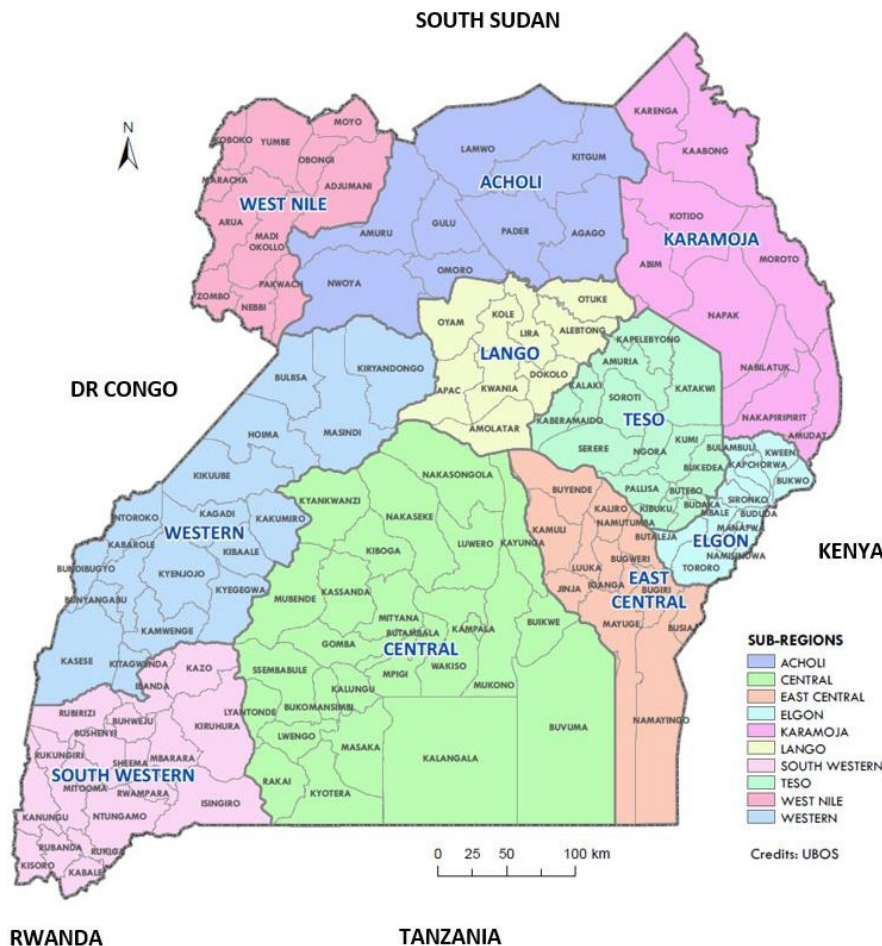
SOUTH SUDAN

N

KOBOKO YUMBE MOYO
OBONGI
MARACHA ADJUMANI
WEST NILE
ARUA
MADI OKOLLO
PAKWACH
ZOMBO NEBBI

LAMWO
KITGUM
ACHOLI
GULU
AMURU
PADER AGAGO
OMORO
NWOYA

KARENGA
KAABONG
KOTIDO
KARAMOJA
ABIM
MOROTO
NAPAK
NABILATUK
NAKAPIRIPIRIT
AMUDAT

OTUKE
OYAM KOLE
LIRA ALEBTONG
LANGO
DOKOLO
APAC KWANIA
AMOLATAR

DR CONGO

BULIISA KIRYANDONGO
HOIMA MASINDI
KIKUUBE
KAGADI KAKUMIRO
NTOROKO
WESTERN
KABAROLE KIBAALE
BUNDIBUGYO KYENJOJO
KYEGEGWA
BUNYANGABU
KAMWENGE
KASESE KITAGWENDA

KAPELEBYONG
AMURIA
KALAKI SOROTI KATAKWI
TESO
KABERAMAIDO
SERERE KUMI
NGORA
PALLISA BUKEDEA

BULAMBULI
KWEEN
KAPCHORWA
BUKWO
SIRONKO
BUTEBO
BUDAKA BUDUDA
KIBUKU MBALE MANAFWA
ELGON
NAMISINDWA
TORORO

KENYA

NAKASONGOLA
KYANKWANZI
NAKASEKE
KIBOGA LUWERO
KATUNGA
MUBENDE KASSANDA
MITYANA
BUTAMBALA KAMPALA
GOMBA
CENTRAL
WAKISO
MPIGI
MUKONO
BUIKWE
SSEMBABULE
KALUNGU
BUKOMANSIMBI
LWENGO
MASAKA
KALANGALA
BUVUMA
RAKAI
KYOTERA

BUYENDE
KALIRO
KAMULI NAMUTUMBA
BUTALEJA
BUGWERI
LUUKA
IGANGA
EAST CENTRAL
BUGIRI
JINJA
MAYUGE BUSIA
NAMAYINGO

KAZO
IBANDA
RUBIRIZI BUHWEJU
BUSHENYI KIRUHURA
LYANTONDE
RUKUNGIRI
SHEEMA MBARARA
SOUTH WESTERN
MITOOMA
RWAMPARA
ISINGIRO
KANUNGU NTUNGAMO
RUBANDA RUKIGA
KISORO KABALE

SUB-REGIONS
ACHOLI
CENTRAL
EAST CENTRAL
ELGON
KARAMOJA
LANGO
SOUTH WESTERN
TESO
WEST NILE
WESTERN

0 25 50 100 km

Credits: UBOS

RWANDA

TANZANIA